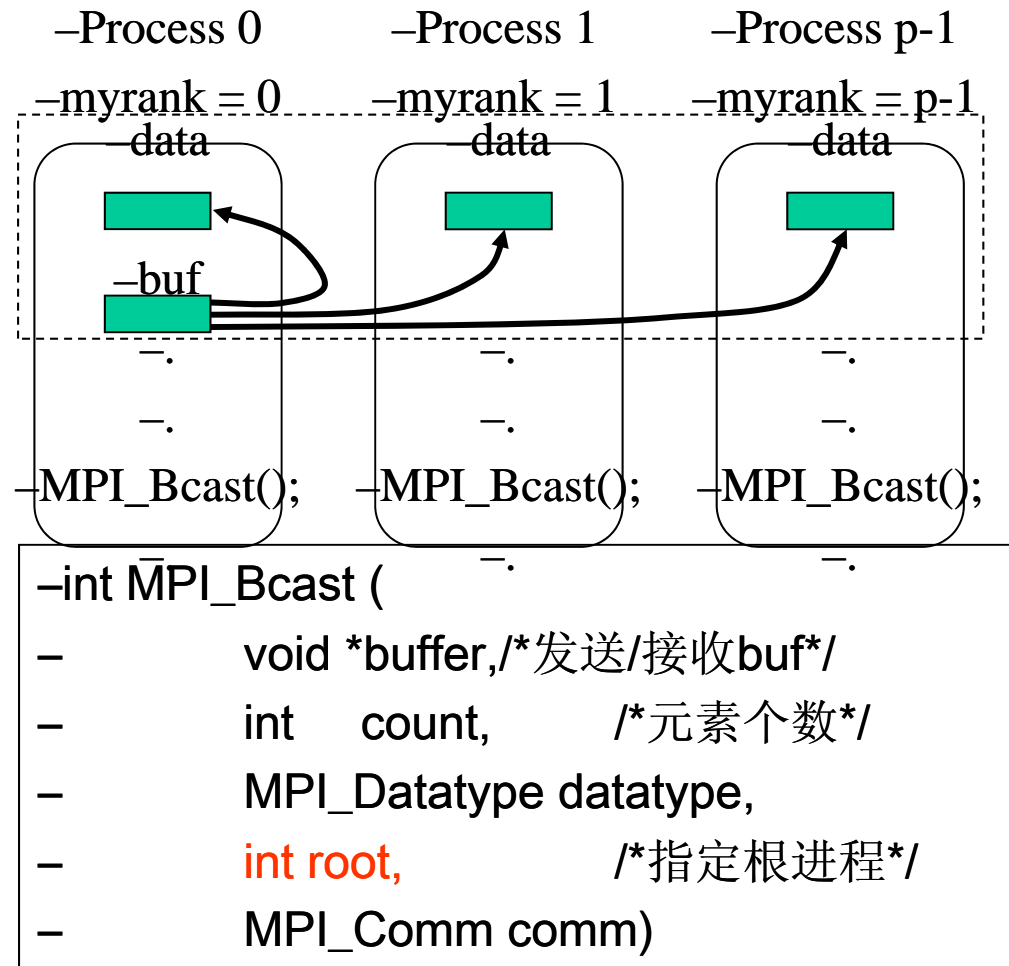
–Process 0
–myrank = 0
–data
–buf
–.
–.
–MPI_Bcast();

–Process 1
–myrank = 1
–data
–.
–.
–MPI_Bcast();
–.

–Process p-1
–myrank = p-1
–data
–.
–.
–MPI_Bcast();
–.

–int MPI_Bcast (
– void *buffer,/*发送/接收buf*/
– int count, /*元素个数*/
– MPI_Datatype datatype,
– int root, /*指定根进程*/
– MPI_Comm comm)